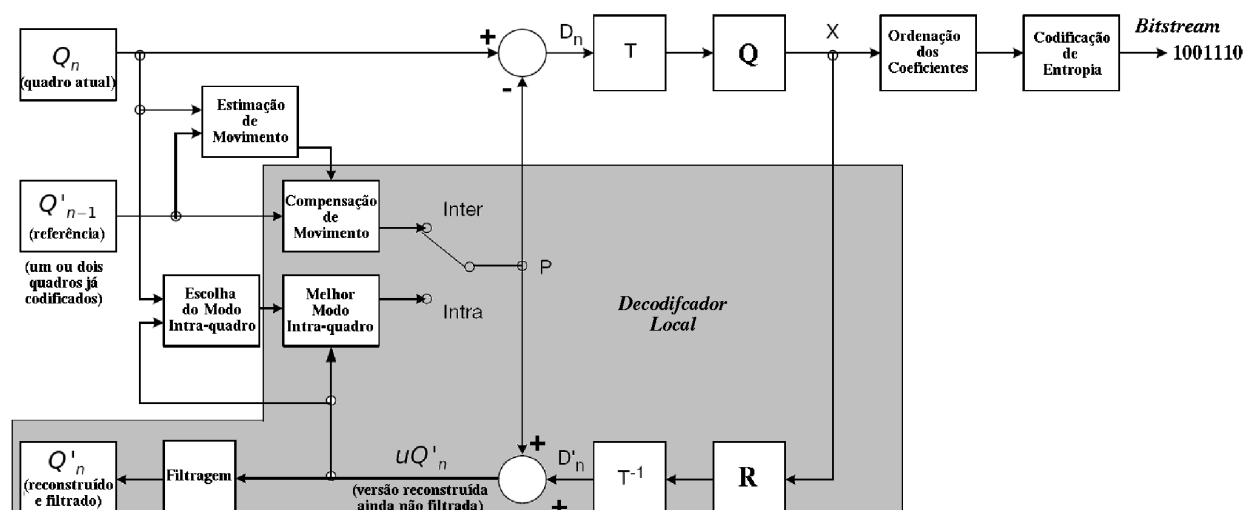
$Q_n$
(quadro atual)

+

$D_n$

T

Q

X

Ordenação dos Coeficientes

Codificação de Entropia

Bitstream
1001110

Estimação de Movimento

-

$Q'_{n-1}$
(referência)

(um ou dois quadros já codificados)

Compensação de Movimento

Inter

P

Escolha do Modo Intra-quadro

Melhor Modo Intra-quadro

Intra

Decodifcador Local

$Q'_n$
(reconstruído e filtrado)

Filtragem

$uQ'_n$
(versão reconstruída ainda não filtrada)

+

$D'_n$

+

$T^{-1}$

R